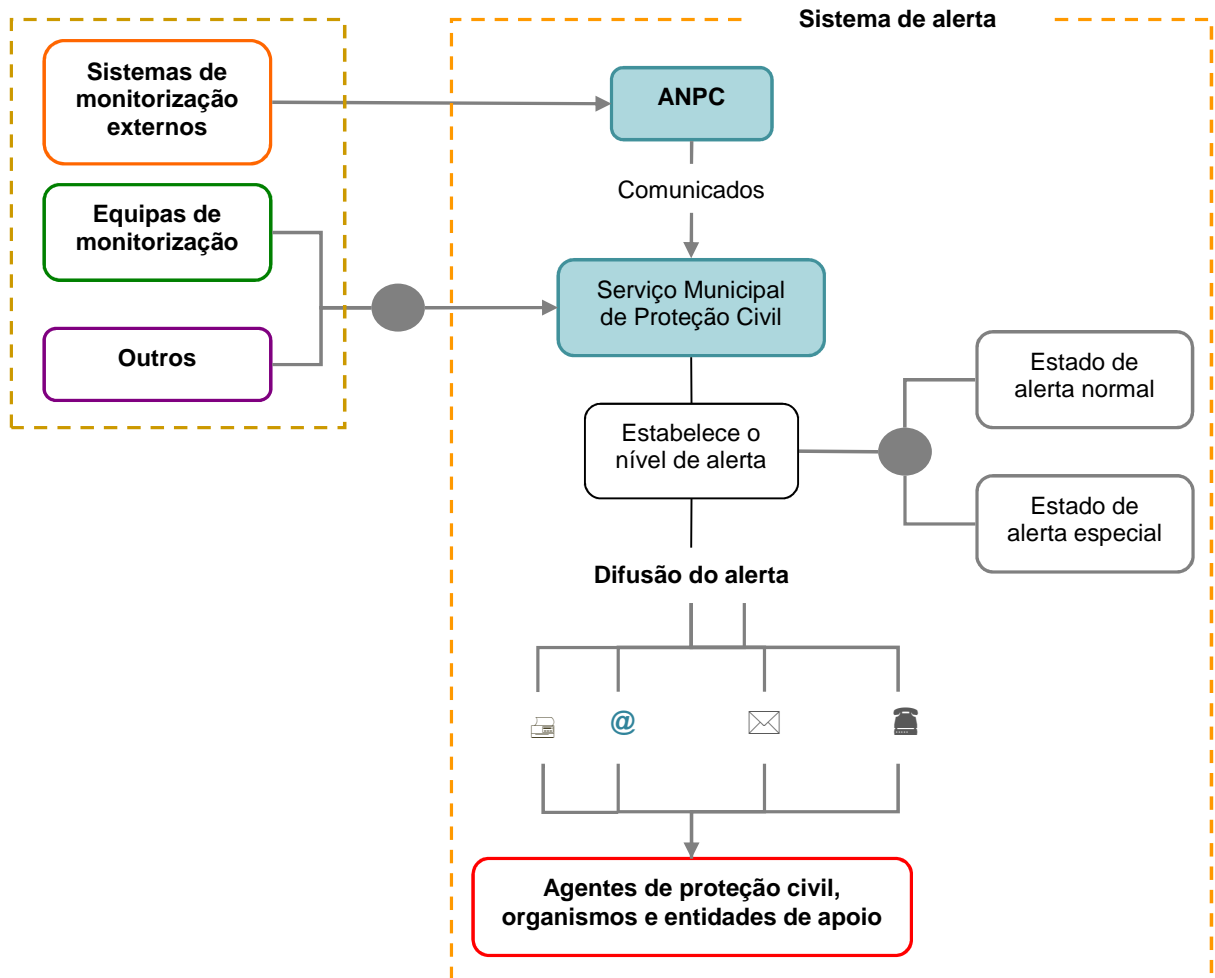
Sistema de alerta

Sistemas de monitorização externos

Equipas de monitorização

Outros

ANPC

Comunicados

Serviço Municipal de Proteção Civil

Estabelece o nível de alerta

Estado de alerta normal

Estado de alerta especial

Difusão do alerta

@

Agentes de proteção civil, organismos e entidades de apoio